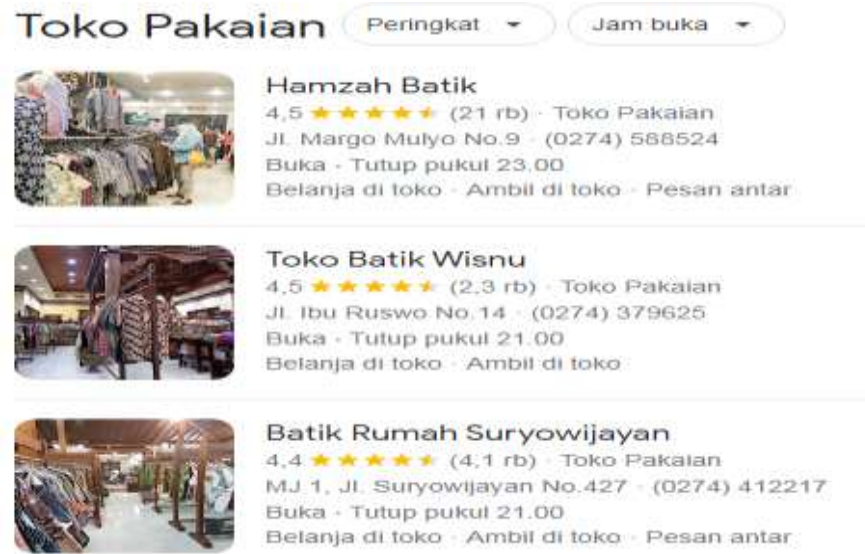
Toko Pakaian

Peringkat

Jam buka

Hamzah Batik

4,5 ★★★★★ (21 rb) · Toko Pakaian

Jl. Margo Mulyo No.9 · (0274) 588524

Buka · Tutup pukul 23.00

Belanja di toko · Ambil di toko · Pesan antar

Toko Batik Wisnu

4,5 ★★★★★ (2,3 rb) · Toko Pakaian

Jl. Ibu Ruswo No.14 · (0274) 379625

Buka · Tutup pukul 21.00

Belanja di toko · Ambil di toko

Batik Rumah Suryowijayan

4,4 ★★★★★ (4,1 rb) · Toko Pakaian

MJ 1, Jl. Suryowijayan No.427 · (0274) 412217

Buka · Tutup pukul 21.00

Belanja di toko · Ambil di toko · Pesan antar